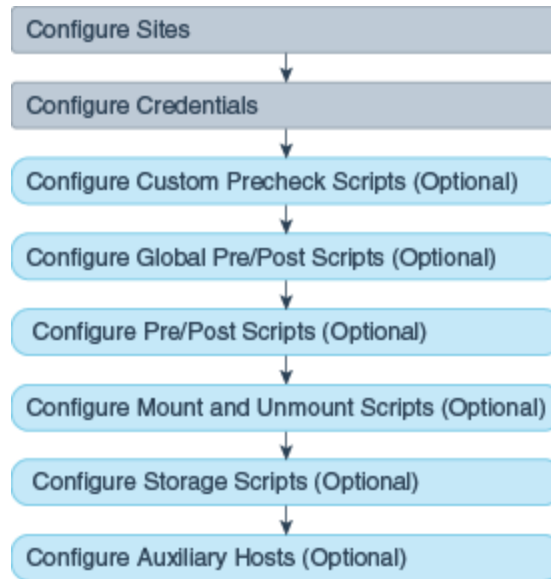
Configure Sites

Configure Credentials

Configure Custom Precheck Scripts (Optional)

Configure Global Pre/Post Scripts (Optional)

Configure Pre/Post Scripts (Optional)

Configure Mount and Unmount Scripts (Optional)

Configure Storage Scripts (Optional)

Configure Auxiliary Hosts (Optional)